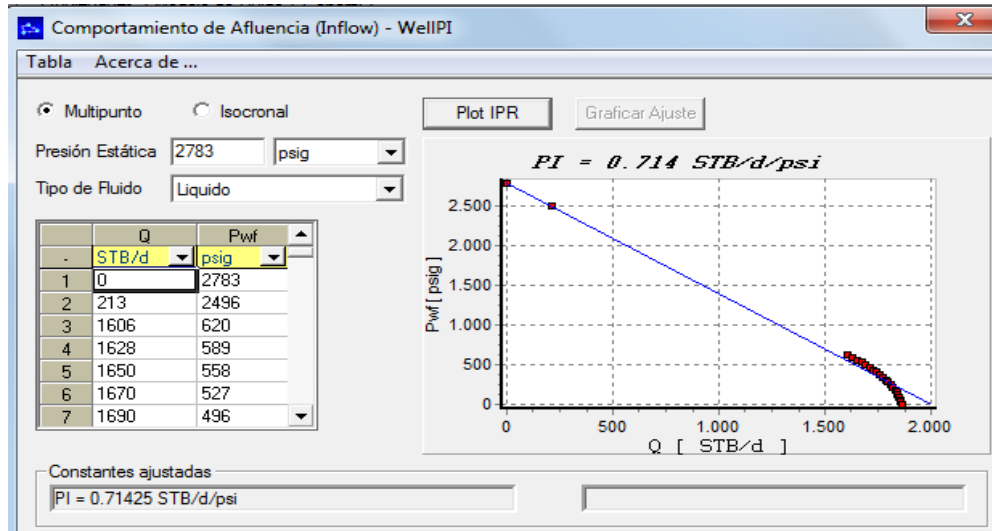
Comportamiento de Afluencia (Inflow) - WellPI

Tabla Acerca de ...

Multipunto Isocronal

Presión Estática 2783 psig

Tipo de Fluido Liquido

| | Q | Pwf |
|---|---|---|
| - | STB/d | psig |
| 1 | 0 | 2783 |
| 2 | 213 | 2496 |
| 3 | 1606 | 620 |
| 4 | 1628 | 589 |
| 5 | 1650 | 558 |
| 6 | 1670 | 527 |
| 7 | 1690 | 496 |

Plot IPR Graficar Ajuste

PI = 0.714 STB/d/psi

2.500
2.000
1.500
1.000
500
0

Pwf [ psig ]

0 500 1.000 1.500 2.000

Q [ STB/d ]

Constantes ajustadas

PI = 0.71425 STB/d/psi